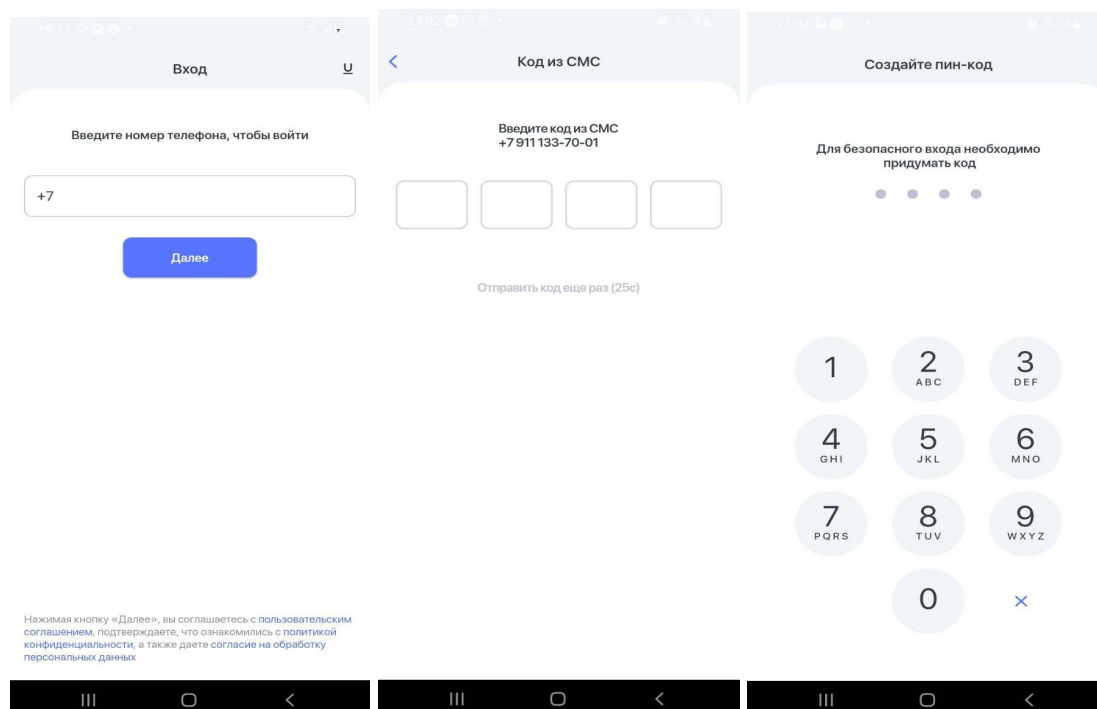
19:13

Вход

U

Введите номер телефона, чтобы войти

+7

Далее

Нажимая кнопку «Далее», вы соглашаетесь с пользовательским соглашением, подтверждаете, что ознакомились с политикой конфиденциальности, а также даете согласие на обработку персональных данных

23:02

Код из СМС

Введите код из СМС
+7 911 133-70-01

Отправить код еще раз (25с)

23:02

Создайте пин-код

Для безопасного входа необходимо придумать код

1
2 ABC
3 DEF
4 GHI
5 JKL
6 MNO
7 PQRS
8 TUV
9 WXYZ
0
×